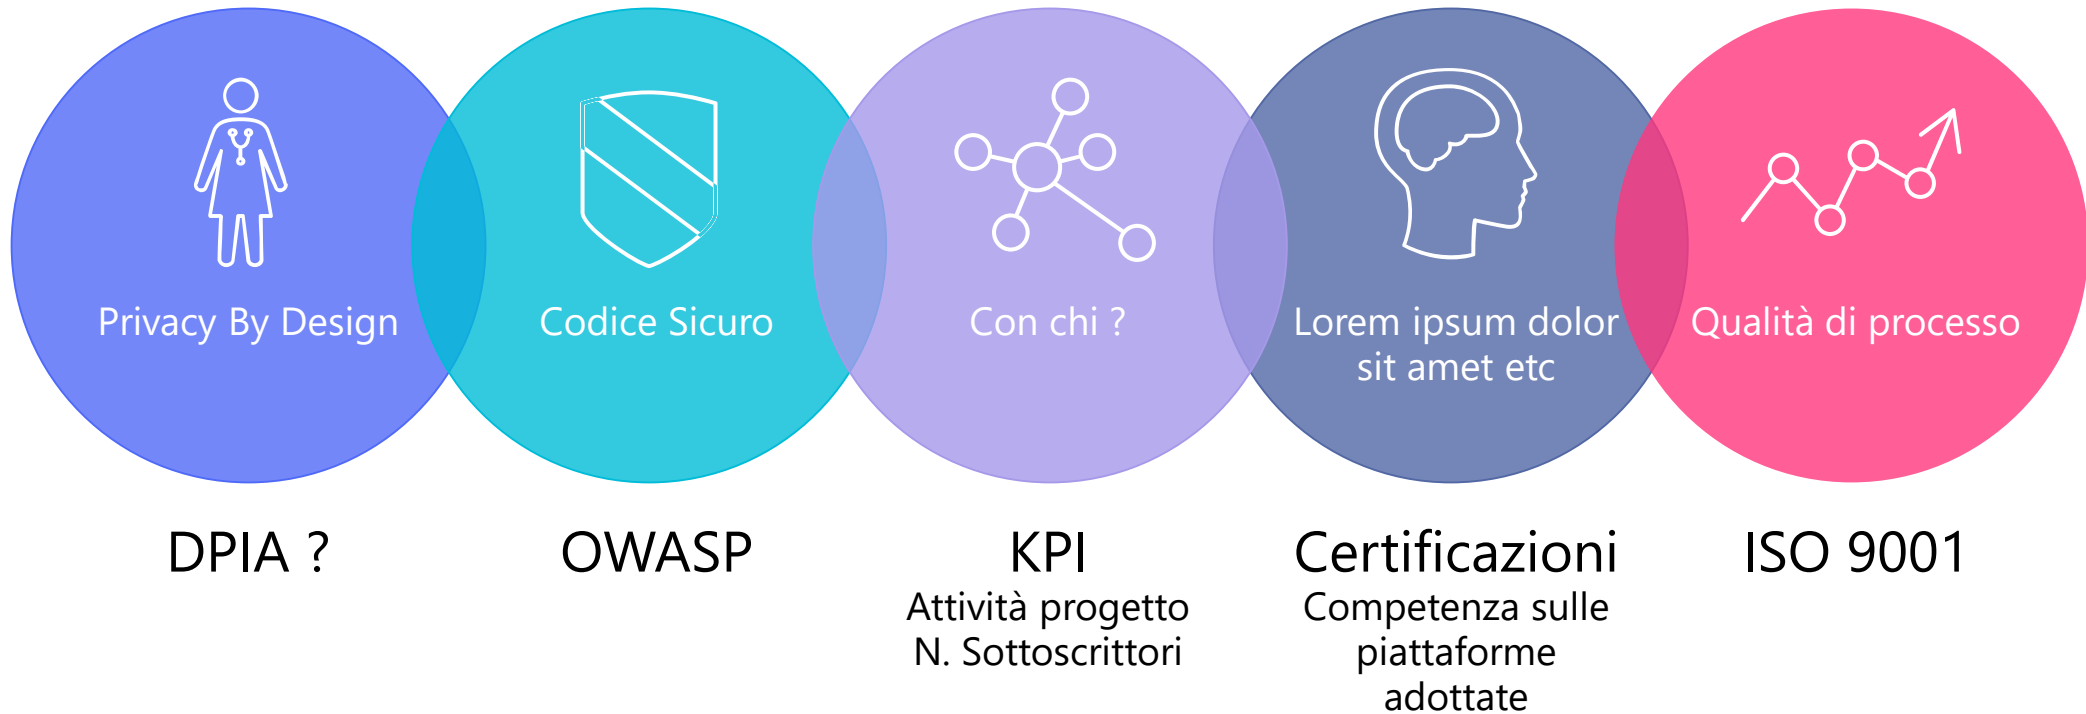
Privacy By Design

Codice Sicuro

Con chi ?

Lorem ipsum dolor sit amet etc

Qualità di processo

DPIA ?

OWASP

KPI
Attività progetto
N. Sottoscrittori

Certificazioni
Competenza sulle piattaforme adottate

ISO 9001